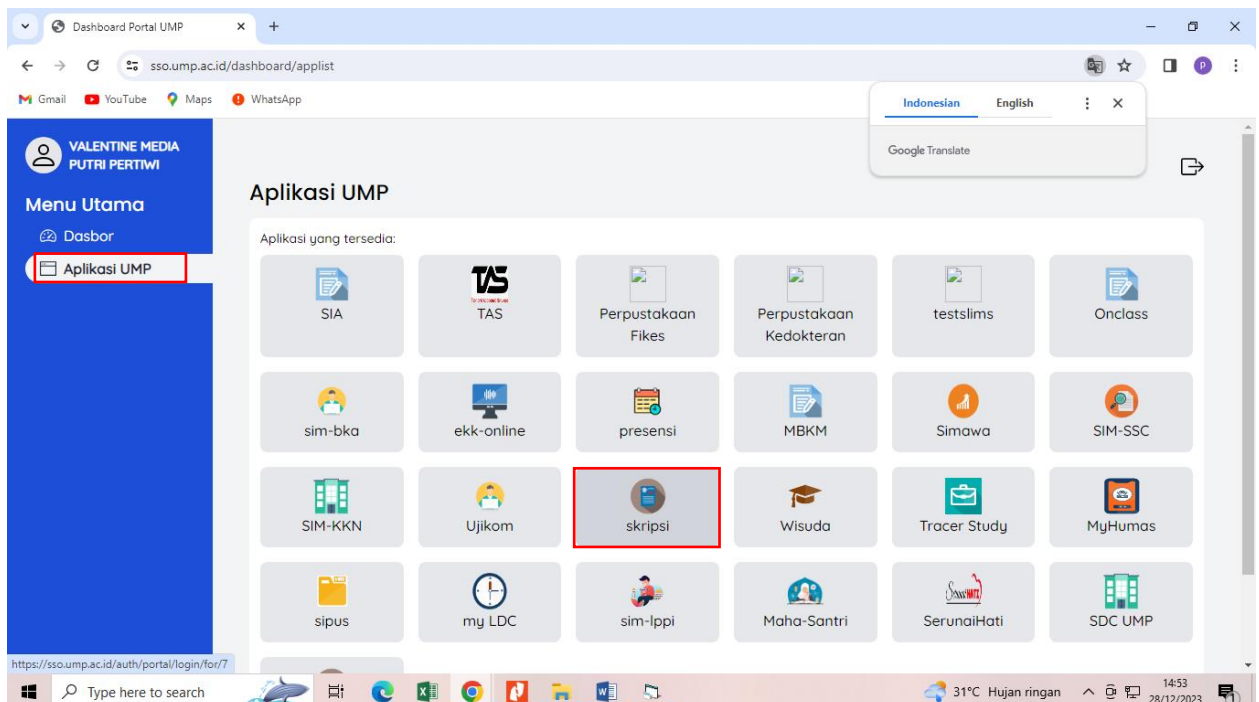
Dashboard Portal UMP ×
+
sso.ump.ac.id/dashboard/applist
Gmail YouTube Maps WhatsApp
Indonesian English
Google Translate
VALENTINE MEDIA PUTRI PERTIWI
Menu Utama
Dasbor
Aplikasi UMP
Aplikasi UMP
Aplikasi yang tersedia:

| SIA | TAS | Perpustakaan Fikes | Perpustakaan Kedokteran | testslims | Onclass |
|---|---|---|---|---|---|
| sim-bka | ekk-online | presensi | MBKM | Simawa | SIM-SSC |
| SIM-KKN | Ujikom | skripsi | Wisuda | Tracer Study | MyHumas |
| sipus | my LDC | sim-lppi | Maha-Santri | SerunaiHati | SDC UMP |

https://sso.ump.ac.id/auth/portal/login/for/7
Type here to search
31°C Hujan ringan
14:53 28/12/2023